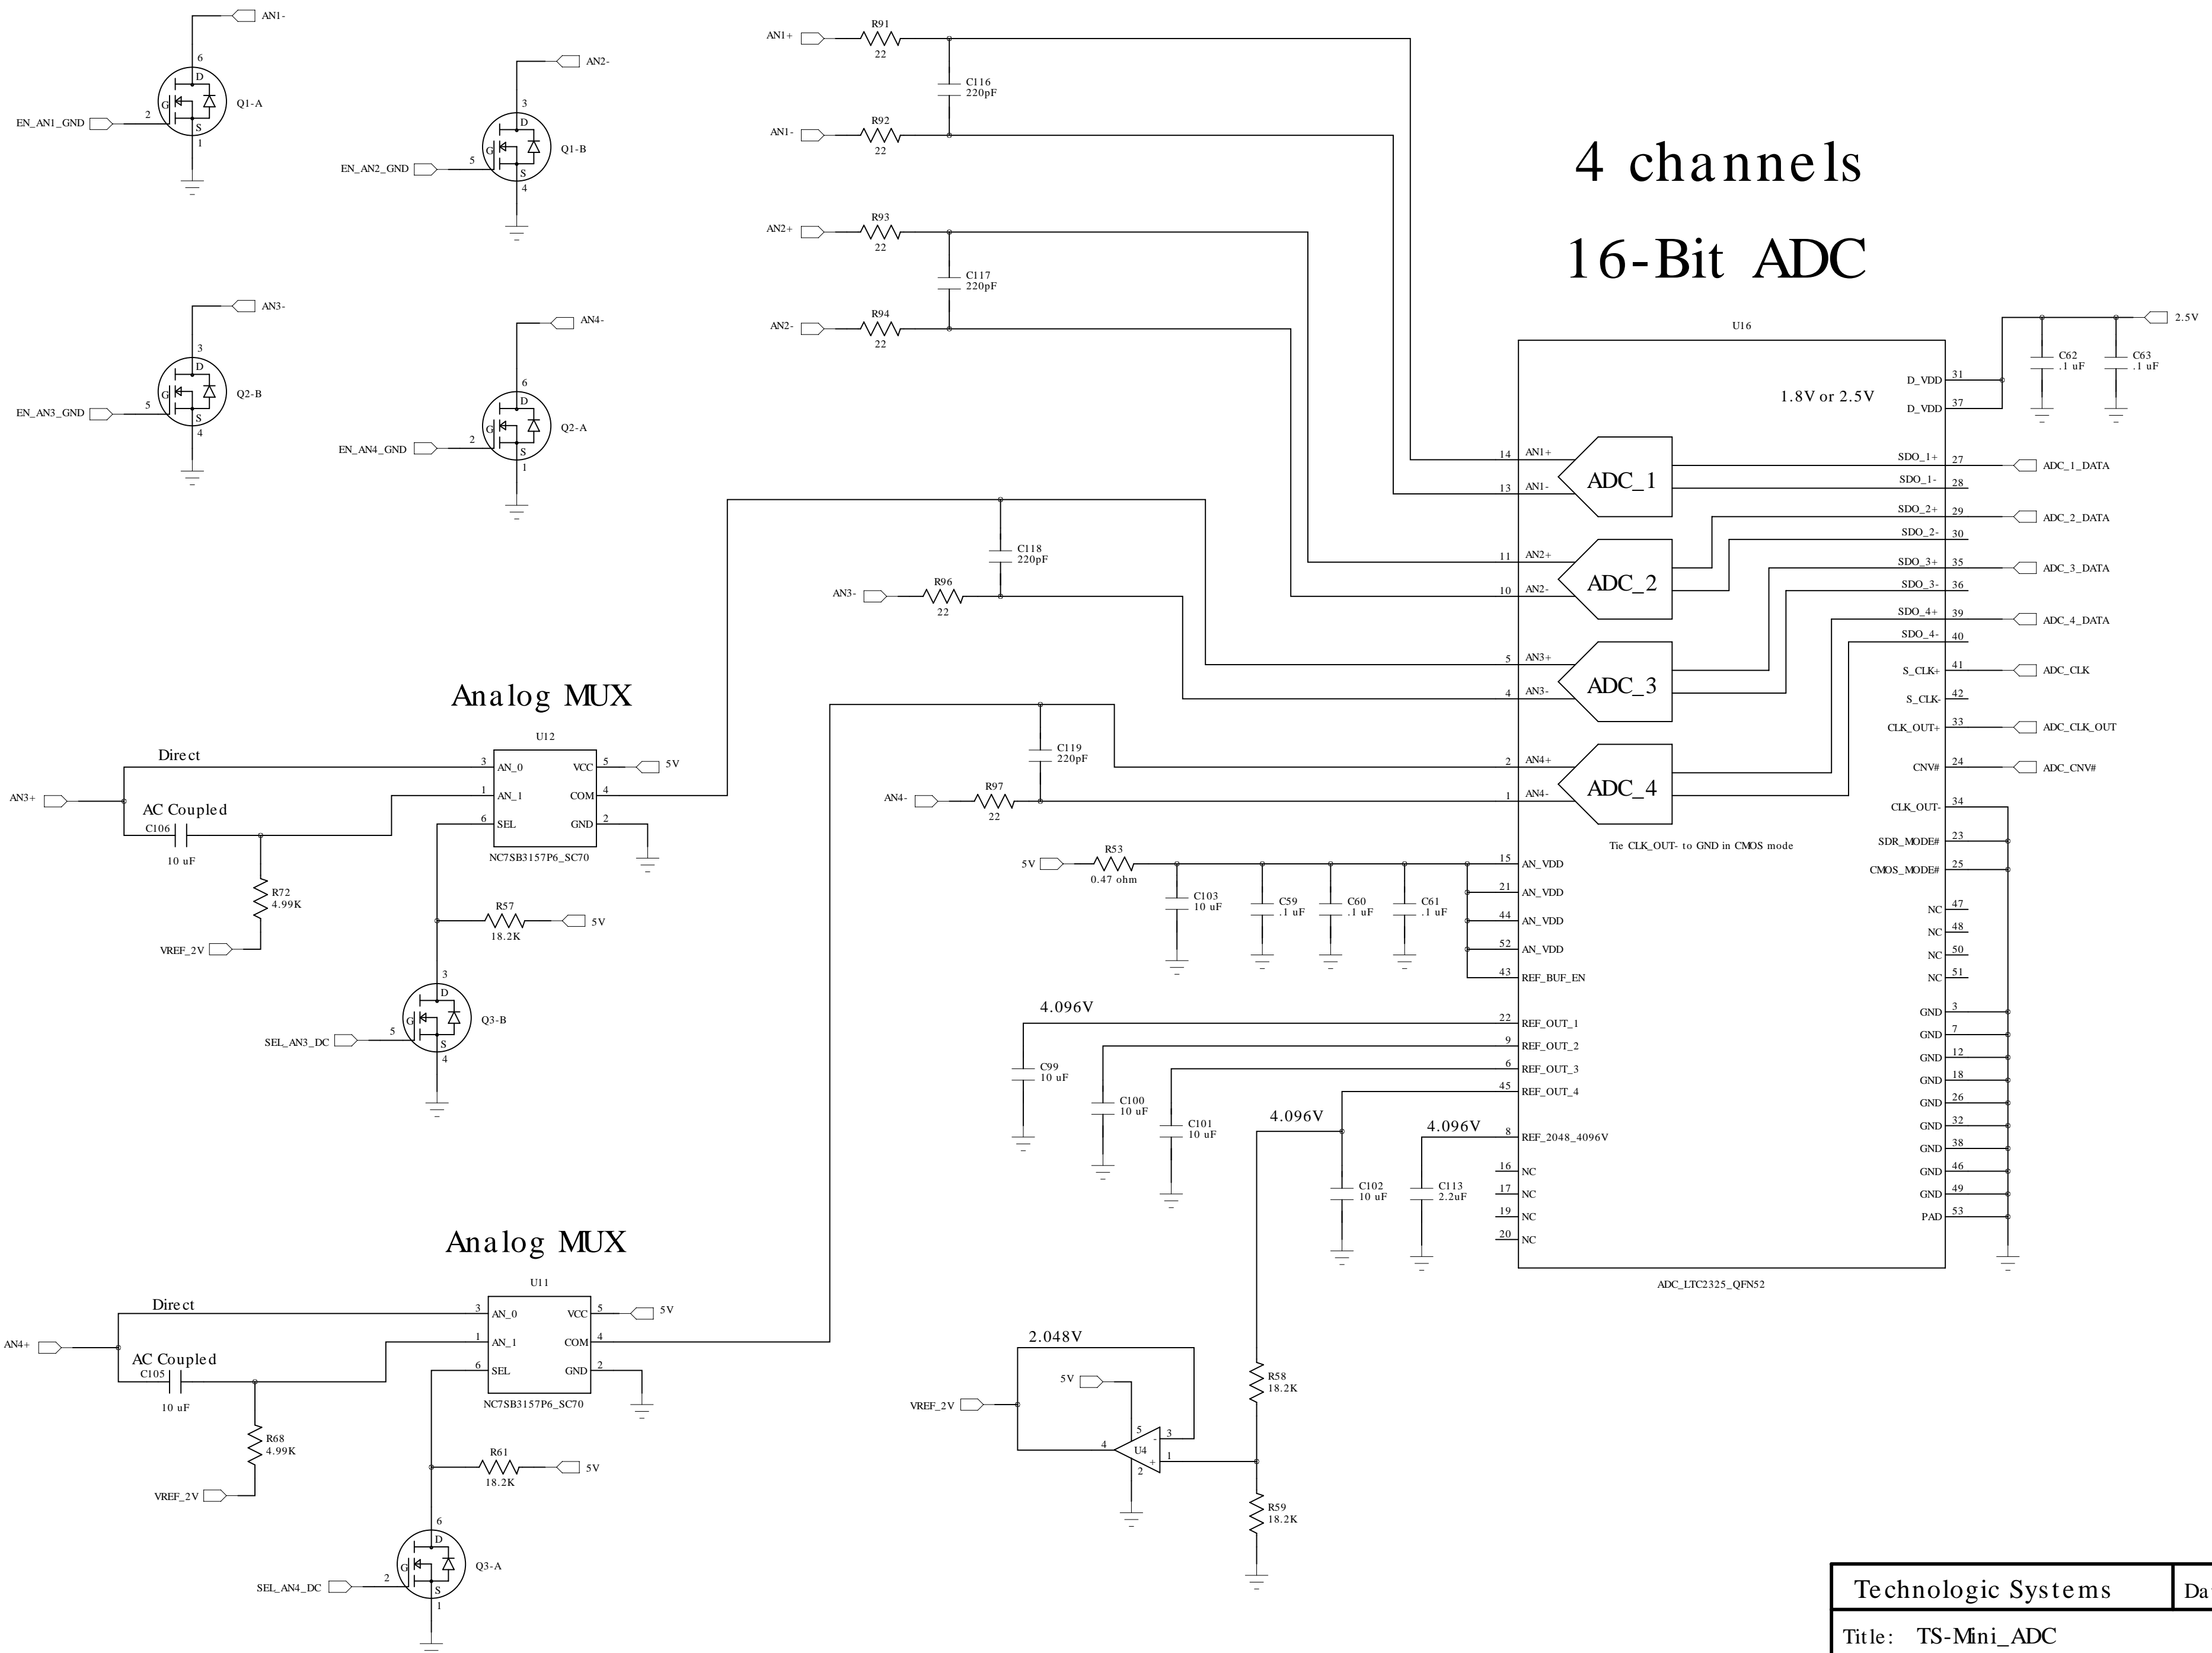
AN1-
6
D
2
G
S
Q1-A
1
EN_AN1_GND

AN2-
3
D
G
S
Q1-B
5
4
EN_AN2_GND

AN3-
3
D
G
S
Q2-B
5
4
EN_AN3_GND

AN4-
6
D
G
S
Q2-A
2
1
EN_AN4_GND

AN1+
R91
22
C116
220pF
AN1-
R92
22
AN2+
R93
22
C117
220pF
AN2-
R94
22

4 channels
16-Bit ADC

U16
2.5V
C62
.1 uF
C63
.1 uF
D_VDD 31
D_VDD 37
1.8V or 2.5V

14 AN1+
13 AN1-
ADC_1
SDO_1+ 27 ADC_1_DATA
SDO_1- 28
SDO_2+ 29 ADC_2_DATA
SDO_2- 30
11 AN2+
10 AN2-
ADC_2
SDO_3+ 35 ADC_3_DATA
SDO_3- 36
SDO_4+ 39 ADC_4_DATA
SDO_4- 40
5 AN3+
4 AN3-
ADC_3
S_CLK+ 41 ADC_CLK
S_CLK- 42
CLK_OUT+ 33 ADC_CLK_OUT
2 AN4+
1 AN4-
ADC_4
CNV# 24 ADC_CNV#
CLK_OUT- 34
Tie CLK_OUT- to GND in CMOS mode
SDR_MODE# 23
CMOS_MODE# 25
NC 47
NC 48
NC 50
NC 51
GND 3
GND 7
GND 12
GND 18
GND 26
GND 32
GND 38
GND 46
GND 49
PAD 53

C118
220pF
AN3-
R96
22
C119
220pF
AN4-
R97
22

Analog MUX
U12
Direct
3 AN_0
VCC 5 5V
1 AN_1
COM 4
6 SEL
GND 2
AN3+
AC Coupled
C106
10 uF
NC7SB3157P6_SC70
R72
4.99K
VREF_2V
R57
18.2K
5V
3
D
G
S
Q3-B
5
4
SEL_AN3_DC

5V
R53
0.47 ohm
C103
10 uF
C59
.1 uF
C60
.1 uF
C61
.1 uF
15 AN_VDD
21 AN_VDD
44 AN_VDD
52 AN_VDD
43 REF_BUF_EN
4.096V
22 REF_OUT_1
9 REF_OUT_2
6 REF_OUT_3
45 REF_OUT_4
C99
10 uF
C100
10 uF
C101
10 uF
4.096V
4.096V
8 REF_2048_4096V
C102
10 uF
C113
2.2uF
16 NC
17 NC
19 NC
20 NC
ADC_LTC2325_QFN52

Analog MUX
U11
Direct
3 AN_0
VCC 5 5V
1 AN_1
COM 4
6 SEL
GND 2
AN4+
AC Coupled
C105
10 uF
NC7SB3157P6_SC70
R68
4.99K
VREF_2V
R61
18.2K
5V
6
D
G
S
Q3-A
2
1
SEL_AN4_DC

2.048V
5V
VREF_2V
5
3
4
U4
1
2
R58
18.2K
R59
18.2K

Technologic Systems
Da
Title: TS-Mini_ADC